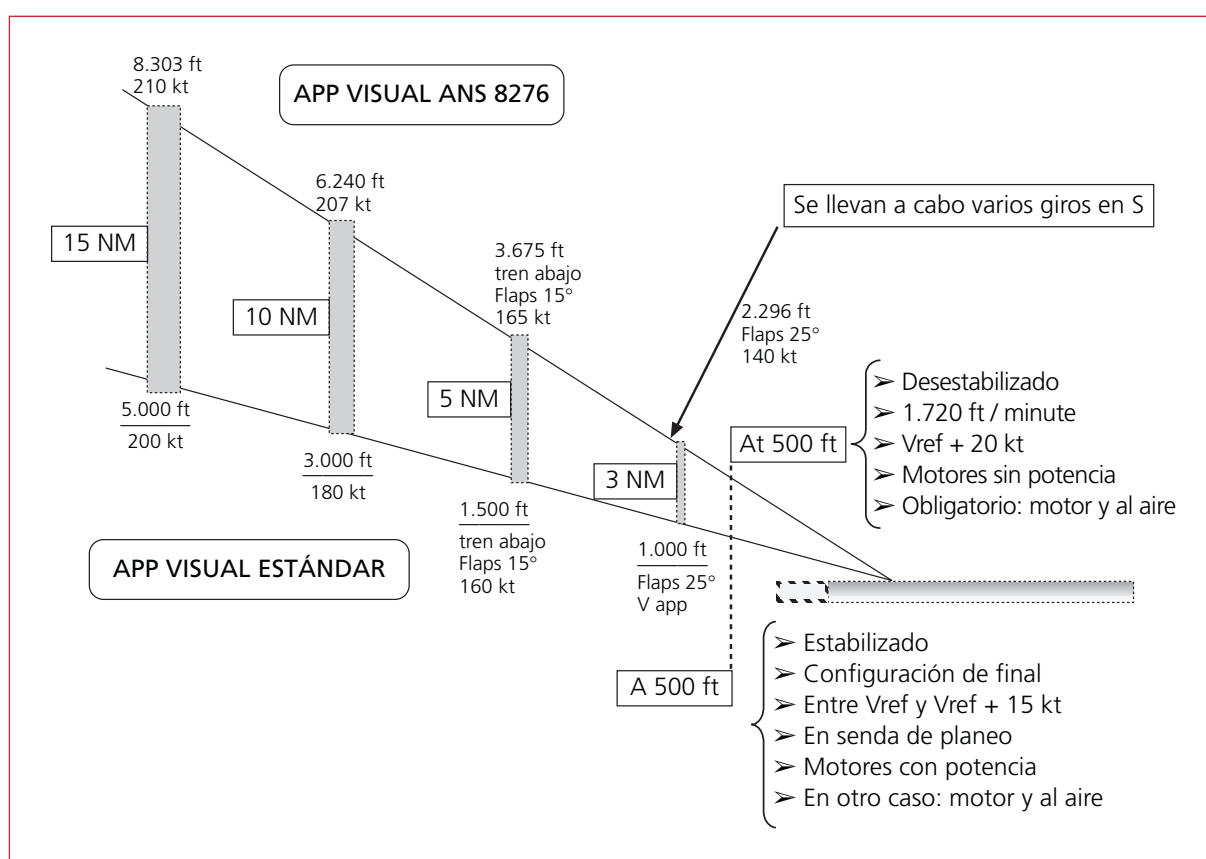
8.303 ft
210 kt

APP VISUAL ANS 8276

6.240 ft
207 kt

Se llevan a cabo varios giros en S

15 NM

3.675 ft
tren abajo
Flaps 15°
165 kt

10 NM

2.296 ft
Flaps 25°
140 kt

5 NM

➢ Desestabilizado
➢ 1.720 ft / minute
➢ Vref + 20 kt
➢ Motores sin potencia
➢ Obligatorio: motor y al aire

At 500 ft

5.000 ft
200 kt

3.000 ft
180 kt

3 NM

1.500 ft
tren abajo
Flaps 15°
160 kt

1.000 ft
Flaps 25°
V app

APP VISUAL ESTÁNDAR

A 500 ft

➢ Estabilizado
➢ Configuración de final
➢ Entre Vref y Vref + 15 kt
➢ En senda de planeo
➢ Motores con potencia
➢ En otro caso: motor y al aire